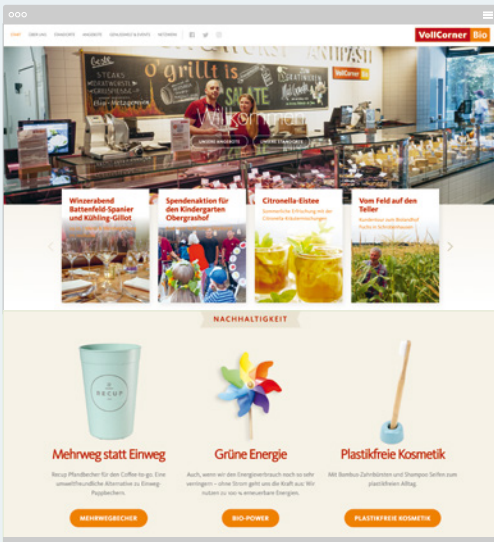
START ÜBER UNS STANDORTE ANGEBOTE GENUSSWELT & EVENTS NETZWERK

VollCorner Bio

o'grillt is

STEAKS

SALATE

ANTIPASTI

VollCorner Bio

Willkommen

UNSERE ANGEBOTE UNSERE STANDORTE

Winzerabend Battenfeld-Spanier und Kühling-Gillot

Spendenaktion für den Kindergarten Obergrashof

Citronella-Eistee

Vom Feld auf den Teller

NACHHALTIGKEIT

RECUP

Mehrweg statt Einweg

Recup Pfandbecher für den Coffee-to-go. Eine umweltfreundliche Alternative zu Einweg-Pappbechern.

MEHRWEGBECHER

Grüne Energie

Auch, wenn wir den Energieverbrauch noch so sehr verringern – ohne Strom geht uns die Kraft aus: Wir nutzen zu 100 % erneuerbare Energien.

BIO-POWER

Plastikfreie Kosmetik

Mit Bambus Zahnbürsten und Shampoo Seifen zum plastikfreien Alltag.

PLASTIKFREIE KOSMETIK